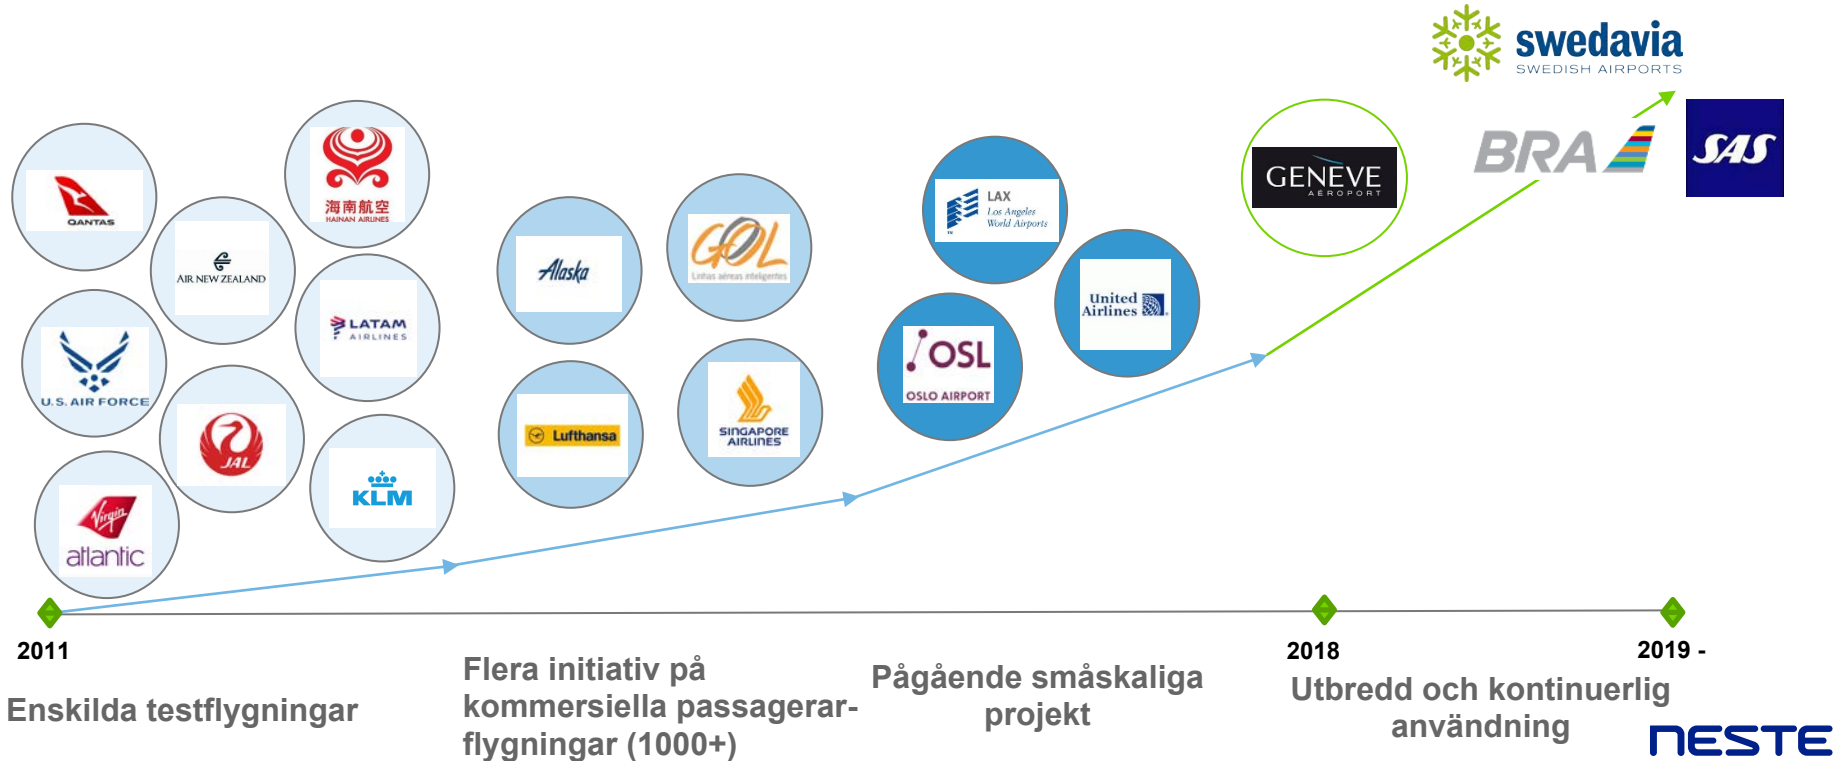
swedavia
SWEDISH AIRPORTS

QANTAS
AIR NEW ZEALAND
海南航空
HAINAN AIRLINES
LATAM AIRLINES
U.S. AIR FORCE
JAL
KLM
Virgin atlantic

Alaska
GOL
Linhas aéreas inteligentes
Lufthansa
SINGAPORE AIRLINES

LAX
Los Angeles World Airports
OSL
OSLO AIRPORT
United Airlines

GENEVE
AEROPORT
BRA
SAS

2011
Enskilda testflygningar

Flera initiativ på kommersiella passagerarflygningar (1000+)

Pågående småskaliga projekt

2018
2019 -
Utbredd och kontinuerlig användning

NESTE